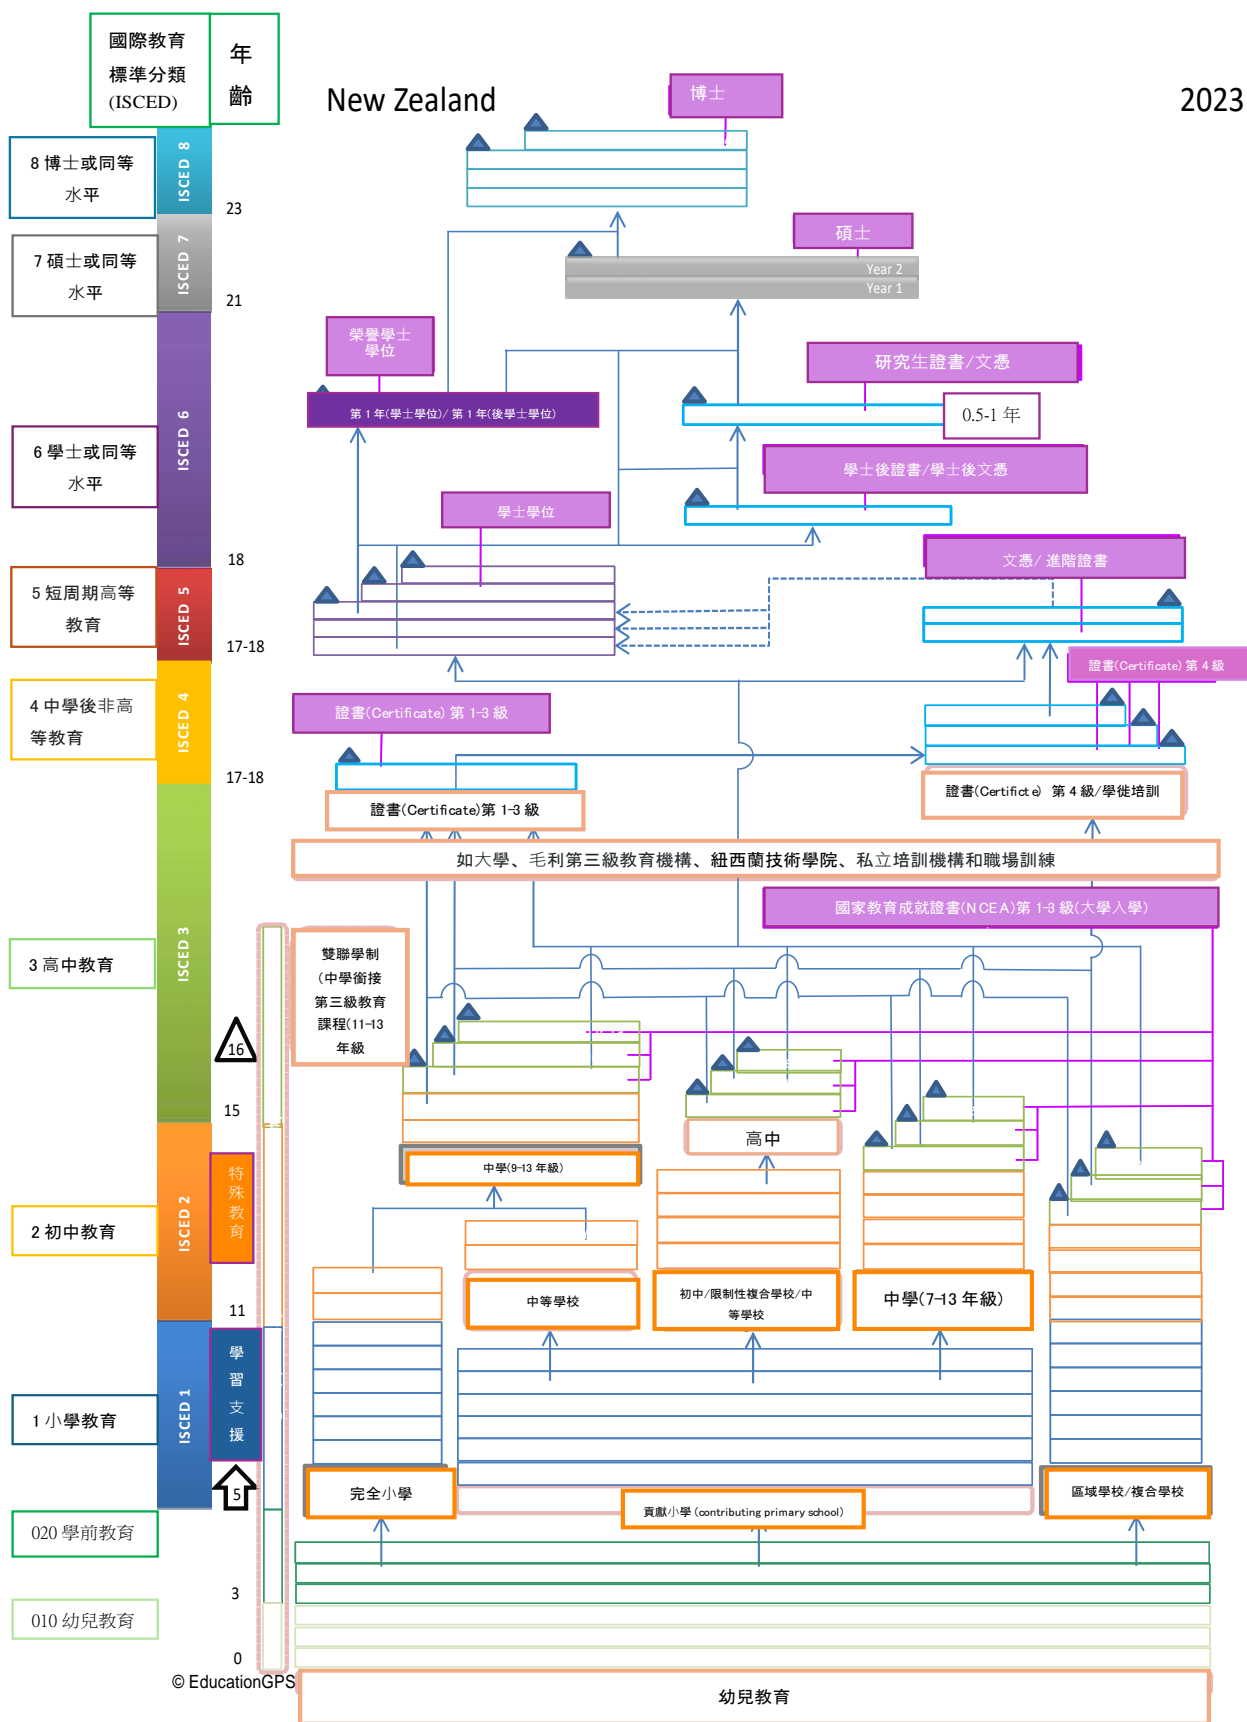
國際教育標準分類 (ISCED)

年齡

New Zealand

2023

8 博士或同等水平

ISCED 8

7 碩士或同等水平

ISCED 7

6 學士或同等水平

ISCED 6

5 短周期高等教育

ISCED 5

4 中學後非高等教育

ISCED 4

3 高中教育

ISCED 3

2 初中教育

ISCED 2

1 小學教育

ISCED 1

020 學前教育

010 幼兒教育

23

21

18

17-18

17-18

16

15

11

5

3

0

博士

碩士

Year 2

Year 1

榮譽學士學位

第 1 年(學士學位)/ 第 1 年(後學士學位)

研究生證書/文憑

0.5-1 年

學士後證書/學士後文憑

學士學位

文憑/ 進階證書

證書(Certificate) 第 4 級

證書(Certificate) 第 1-3 級

證書(Certificate)第 1-3 級

證書(Certificate) 第 4 級/學徒培訓

如大學、毛利第三級教育機構、紐西蘭技術學院、私立培訓機構和職場訓練

國家教育成就證書(NCEA)第 1-3 級(大學入學)

雙聯學制 (中學銜接第三級教育課程(11-13 年級)

特殊教育

學習支援

中學(9-13 年級)

高中

中等學校

初中/限制性複合學校/中等學校

中學(7-13 年級)

完全小學

貢獻小學 (contributing primary school)

區域學校/複合學校

© EducationGPS

幼兒教育